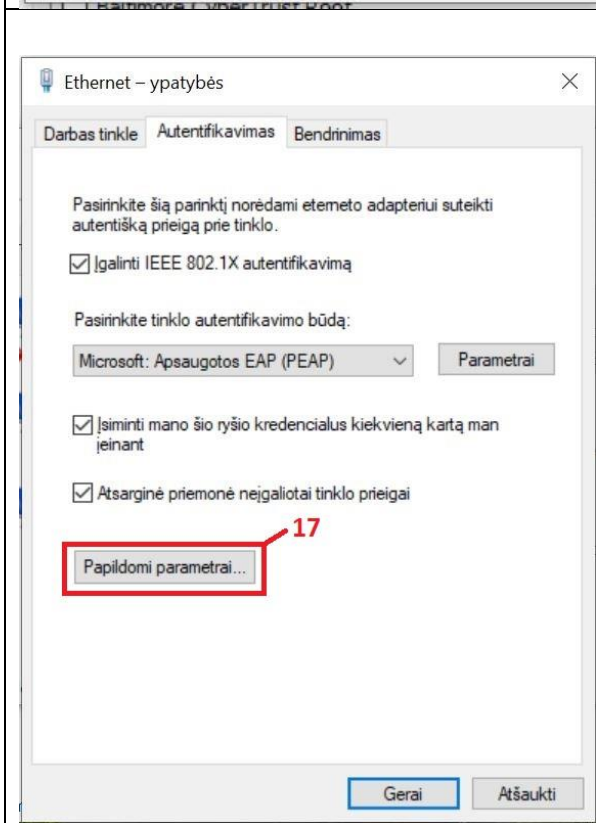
Baltimore CyberTrust Root

Ethernet – ypatybės

Darbas tinkle | Autentifikavimas | Bendrinimas

Pasirinkite šią parinktį norėdami eterneto adapteriui suteikti autentišką prieigą prie tinklo.

Įgalinti IEEE 802.1X autentifikavimą

Pasirinkite tinklo autentifikavimo būdą:

Microsoft: Apsaugotos EAP (PEAP)

Parametrai

Įsiminti mano šio ryšio kredencialus kiekvieną kartą man įeinant

Atsarginė priemonė neįgaliotai tinklo prieigai

17

Papildomi parametrai...

Gerai

Atšaukti